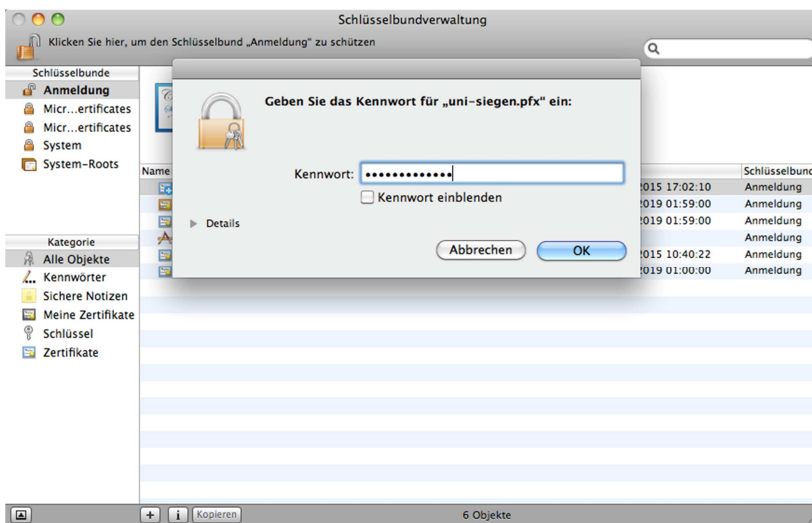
Schlüsselbundverwaltung

Klicken Sie hier, um den Schlüsselbund „Anmeldung" zu schützen

Schlüsselbunde
Anmeldung
Micr...ertificates
Micr...ertificates
System
System-Roots

Kategorie
Alle Objekte
Kennwörter
Sichere Notizen
Meine Zertifikate
Schlüssel
Zertifikate

Name

| | Schlüsselbund |
|---|---|
| 2015 17:02:10 | Anmeldung |
| 2019 01:59:00 | Anmeldung |
| 2019 01:59:00 | Anmeldung |
| | Anmeldung |
| 2015 10:40:22 | Anmeldung |
| 2019 01:00:00 | Anmeldung |

Geben Sie das Kennwort für „uni-siegen.pfx" ein:

Kennwort: ••••••••••••

Kennwort einblenden

Details

Abbrechen

OK

Kopieren

6 Objekte